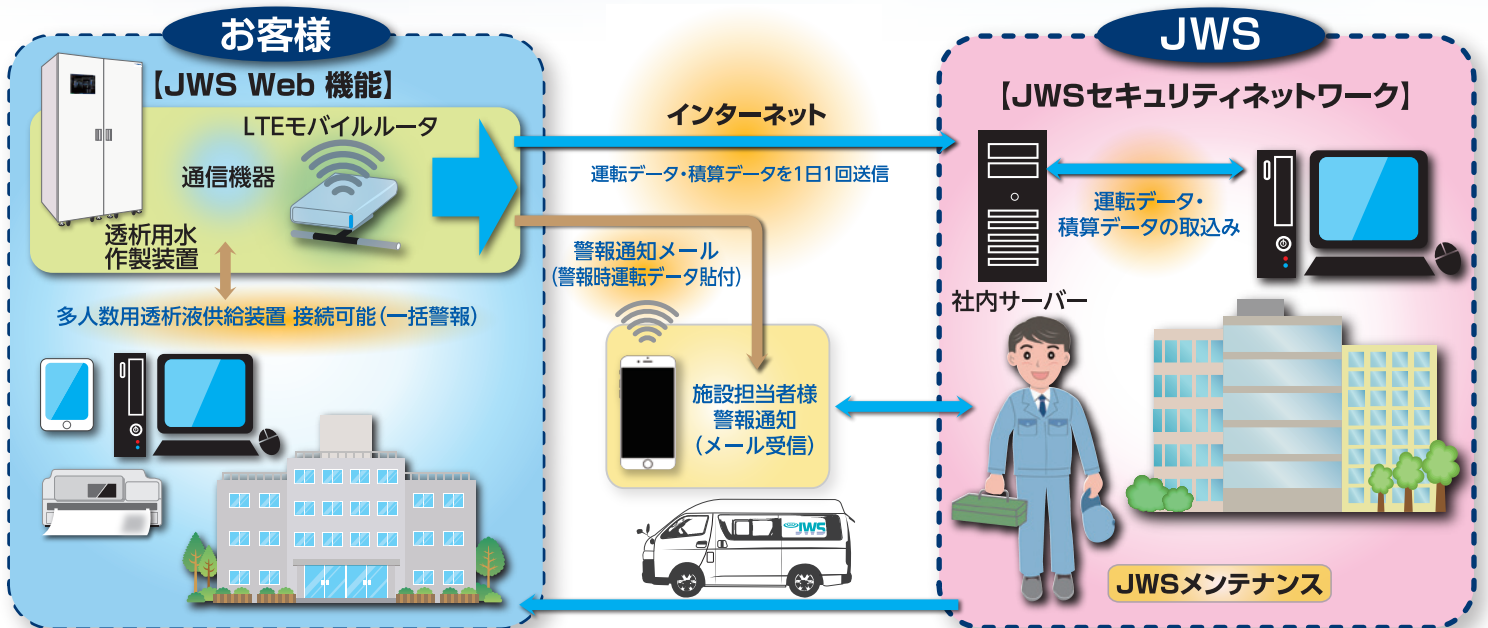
お客様

【JWS Web 機能】

LTEモバイルルータ

通信機器

透析用水作製装置

多人数用透析液供給装置 接続可能（一括警報）

インターネット

運転データ・積算データを1日1回送信

警報通知メール（警報時運転データ貼付）

施設担当者様警報通知（メール受信）

JWS

JWS

【JWSセキュリティネットワーク】

運転データ・積算データの取込み

社内サーバー

JWSメンテナンス